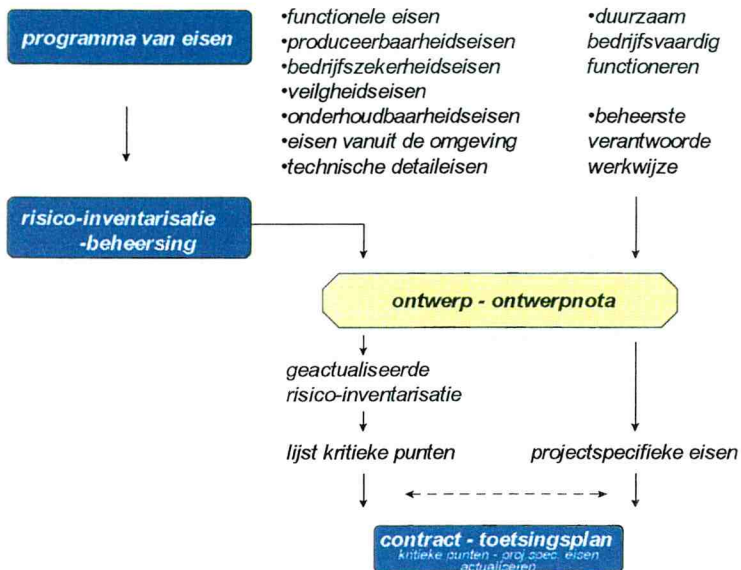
programma van eisen

•functionele eisen
•produceerbaarheidseisen
•bedrijfszekerheidseisen
•veilgheidseisen
•onderhoudbaarheidseisen
•eisen vanuit de omgeving
•technische detaileisen

•duurzaam bedrijfsvaardig functioneren

•beheerste verantwoorde werkwijze

risico-inventarisatie -beheersing

ontwerp - ontwerpnota

geactualiseerde risico-inventarisatie

lijst kritieke punten

projectspecifieke eisen

contract - toetsingsplan
kritieke punten - proj.spec. eisen actualiseren